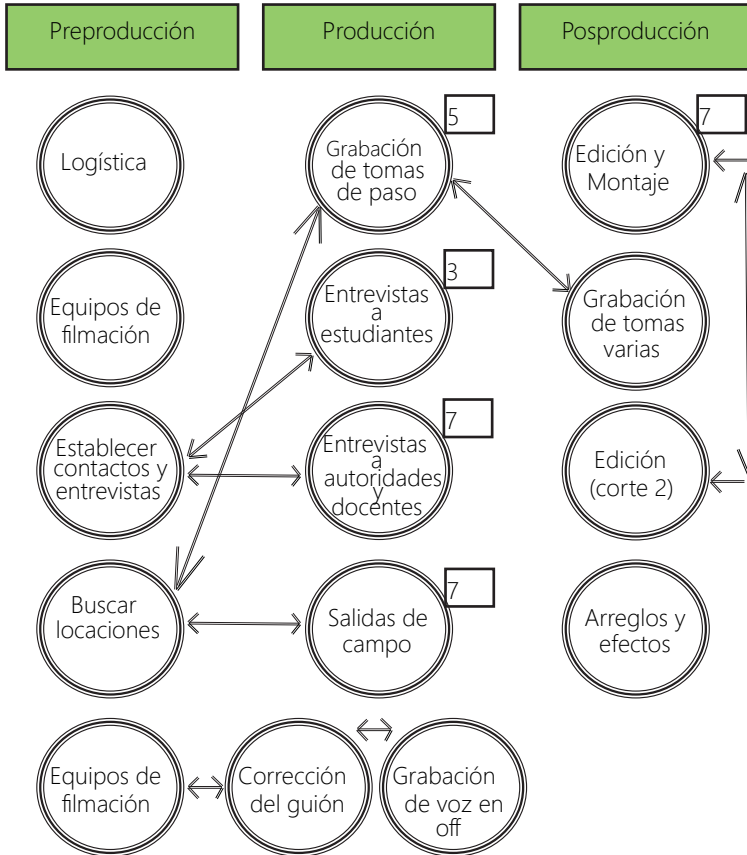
Preproducción

Producción

Posproducción

Logística

Grabación de tomas de paso

5

Edición y Montaje

7

Equipos de filmación

Entrevistas a estudiantes

3

Grabación de tomas varias

Establecer contactos y entrevistas

Entrevistas a autoridades y docentes

7

Edición (corte 2)

Buscar locaciones

Salidas de campo

7

Arreglos y efectos

Equipos de filmación

Corrección del guión

Grabación de voz en off